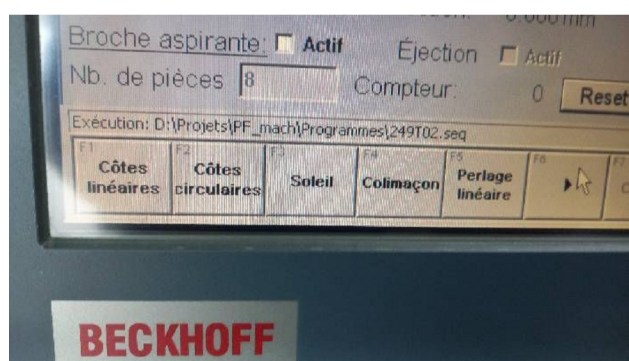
0.000 mm

Broche aspirante: Actif Éjection Actif

Nb. de pièces 8 Compteur: 0 Reset

Exécution: D:\Projets\PF_mach\Programmes\249T02.seq

| F1 Côtes linéaires | F2 Côtes circulaires | F3 Soleil | F4 Colimaçon | F5 Perlage linéaire | F6 ▸ | F7 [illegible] |
|---|---|---|---|---|---|---|

BECKHOFF